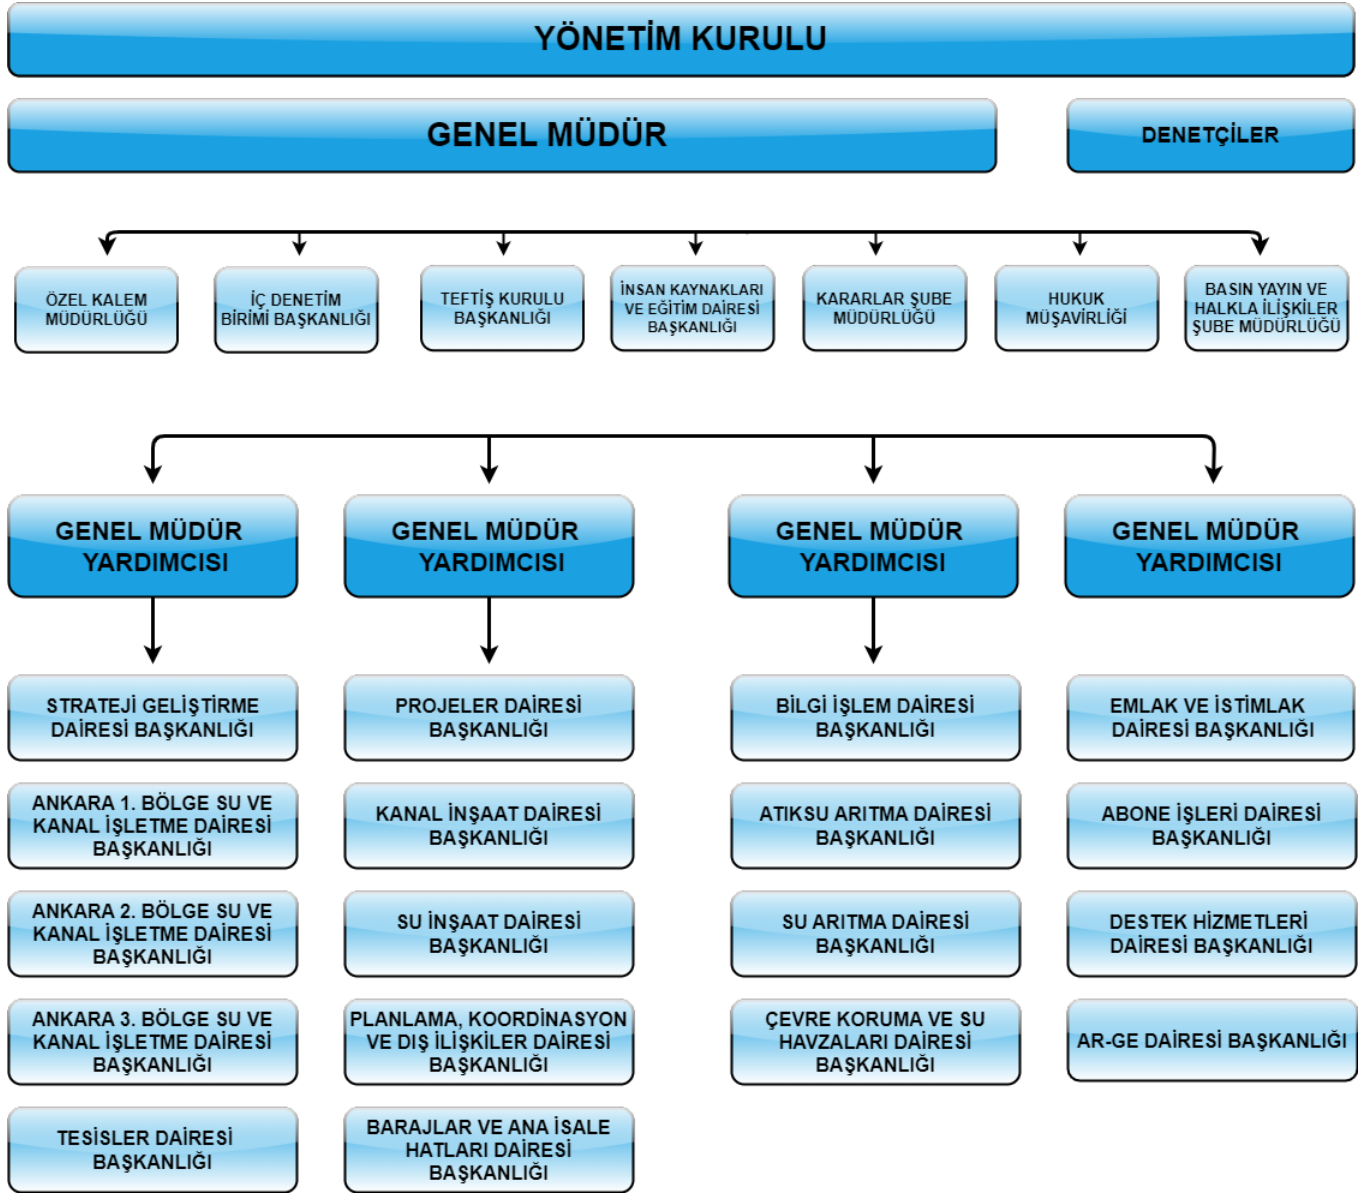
YÖNETİM KURULU

GENEL MÜDÜR

DENETÇİLER

ÖZEL KALEM MÜDÜRLÜĞÜ

İÇ DENETİM BİRİMİ BAŞKANLIĞI

TEFTİŞ KURULU BAŞKANLIĞI

İNSAN KAYNAKLARI VE EĞİTİM DAİRESİ BAŞKANLIĞI

KARARLAR ŞUBE MÜDÜRLÜĞÜ

HUKUK MÜŞAVİRLİĞİ

BASIN YAYIN VE HALKLA İLİŞKİLER ŞUBE MÜDÜRLÜĞÜ

GENEL MÜDÜR YARDIMCISI

GENEL MÜDÜR YARDIMCISI

GENEL MÜDÜR YARDIMCISI

GENEL MÜDÜR YARDIMCISI

STRATEJİ GELİŞTİRME DAİRESİ BAŞKANLIĞI

ANKARA 1. BÖLGE SU VE KANAL İŞLETME DAİRESİ BAŞKANLIĞI

ANKARA 2. BÖLGE SU VE KANAL İŞLETME DAİRESİ BAŞKANLIĞI

ANKARA 3. BÖLGE SU VE KANAL İŞLETME DAİRESİ BAŞKANLIĞI

TESİSLER DAİRESİ BAŞKANLIĞI

PROJELER DAİRESİ BAŞKANLIĞI

KANAL İNŞAAT DAİRESİ BAŞKANLIĞI

SU İNŞAAT DAİRESİ BAŞKANLIĞI

PLANLAMA, KOORDİNASYON VE DIŞ İLİŞKİLER DAİRESİ BAŞKANLIĞI

BARAJLAR VE ANA İSALE HATLARI DAİRESİ BAŞKANLIĞI

BİLGİ İŞLEM DAİRESİ BAŞKANLIĞI

ATIKSU ARITMA DAİRESİ BAŞKANLIĞI

SU ARITMA DAİRESİ BAŞKANLIĞI

ÇEVRE KORUMA VE SU HAVZALARI DAİRESİ BAŞKANLIĞI

EMLAK VE İSTİMLAK DAİRESİ BAŞKANLIĞI

ABONE İŞLERİ DAİRESİ BAŞKANLIĞI

DESTEK HİZMETLERİ DAİRESİ BAŞKANLIĞI

AR-GE DAİRESİ BAŞKANLIĞI